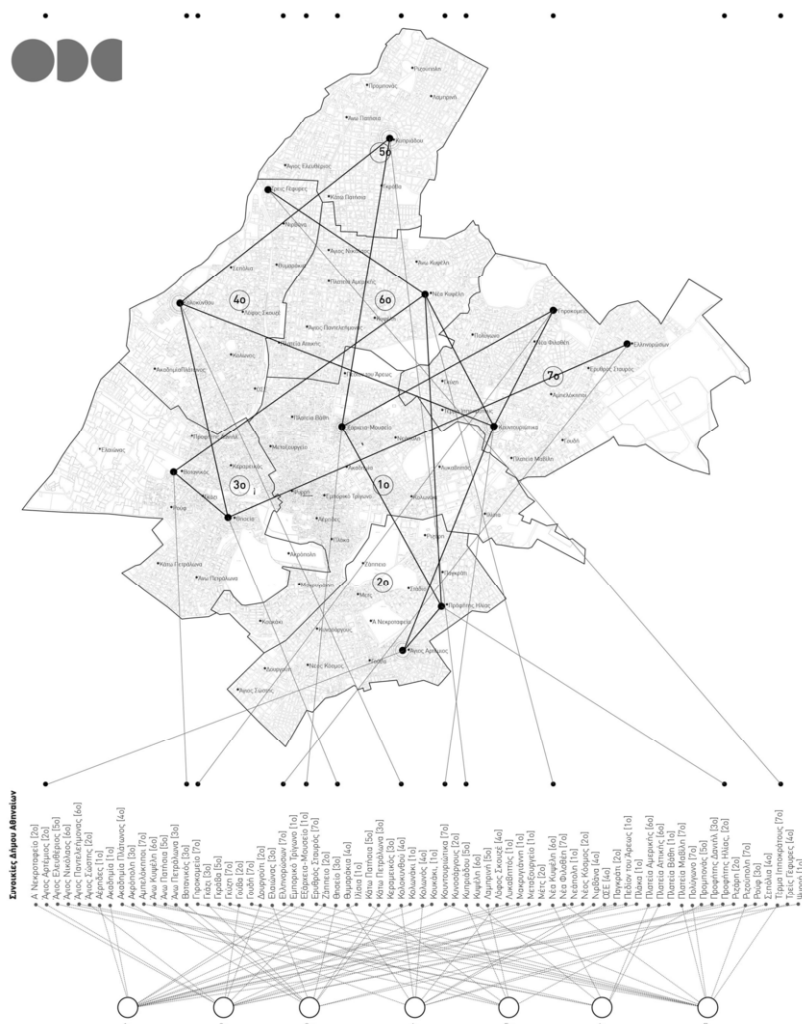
5o
4o
6o
7o
3o
1o
2o

Συνοικίες Δήμου Αθηναίων
Α. Νεκροταφείο [2ο]
Άγιος Αρτέμιος [2ο]
Άγιος Ελευθέριος [5ο]
Άγιος Νικόλαος [6ο]
Άγιος Παντελεήμονας [6ο]
Άγιος Σώστης [2ο]
Αέρηδες [1ο]
Ακαδημία [1ο]
Ακαδημία Πλάτωνος [4ο]
Ακρόπολη [1ο]
Αμπελόκηποι [7ο]
Άνω Κυψέλη [6ο]
Άνω Πατήσια [5ο]
Άνω Πετράλωνα [3ο]
Βοτανικός [3ο]
Γηροκομείο [7ο]
Γκάζι [3ο]
Γκύζη [5ο]
Γουδή [7ο]
Δουργούτι [2ο]
Ελαιώνας [3ο]
Ελληνορώσων [7ο]
Εμπορικό Τρίγωνο [1ο]
Εξάρχεια-Μουσείο [1ο]
Ερυθρός Σταυρός [7ο]
Ζάππειο [1ο]
Θησείο [3ο]
Θυμαράκια [4ο]
Ιλίσια [7ο]
Κάτω Πατήσια [5ο]
Κάτω Πετράλωνα [3ο]
Κεραμεικός [3ο]
Κολοκυνθού [4ο]
Κολωνάκι [1ο]
Κολωνός [4ο]
Κουκάκι [2ο]
Κυνοσάργους [2ο]
Κυπριάδου [5ο]
Κυψέλη [6ο]
Λαμπρινή [5ο]
Λόφος Σκουζέ [4ο]
Λυκαβηττός [1ο]
Νεάπολη [1ο]
Νέα Κυψέλη [6ο]
Νέα Φιλοθέη [7ο]
Νέος Κόσμος [2ο]
Νιρβάνα [4ο]
ΟΣΕ [4ο]
Παγκράτι [2ο]
Πεδίον του Άρεως [1ο]
Πλάκα [1ο]
Πλατεία Αμερικής [6ο]
Πλατεία Βάθη [1ο]
Πλατεία Μαβίλη [7ο]
Πολύγωνο [7ο]
Προμπονάς [5ο]
Προφήτης Δανιήλ [3ο]
Προφήτης Ηλίας [2ο]
Ρηγίλλης [1ο]
Ριζούπολη [5ο]
Ρούφ [3ο]
Σεπόλια [4ο]
Τέρμα Ιπποκράτους [7ο]
Τρεις Γέφυρες [6ο]
Ψυρρή [1ο]